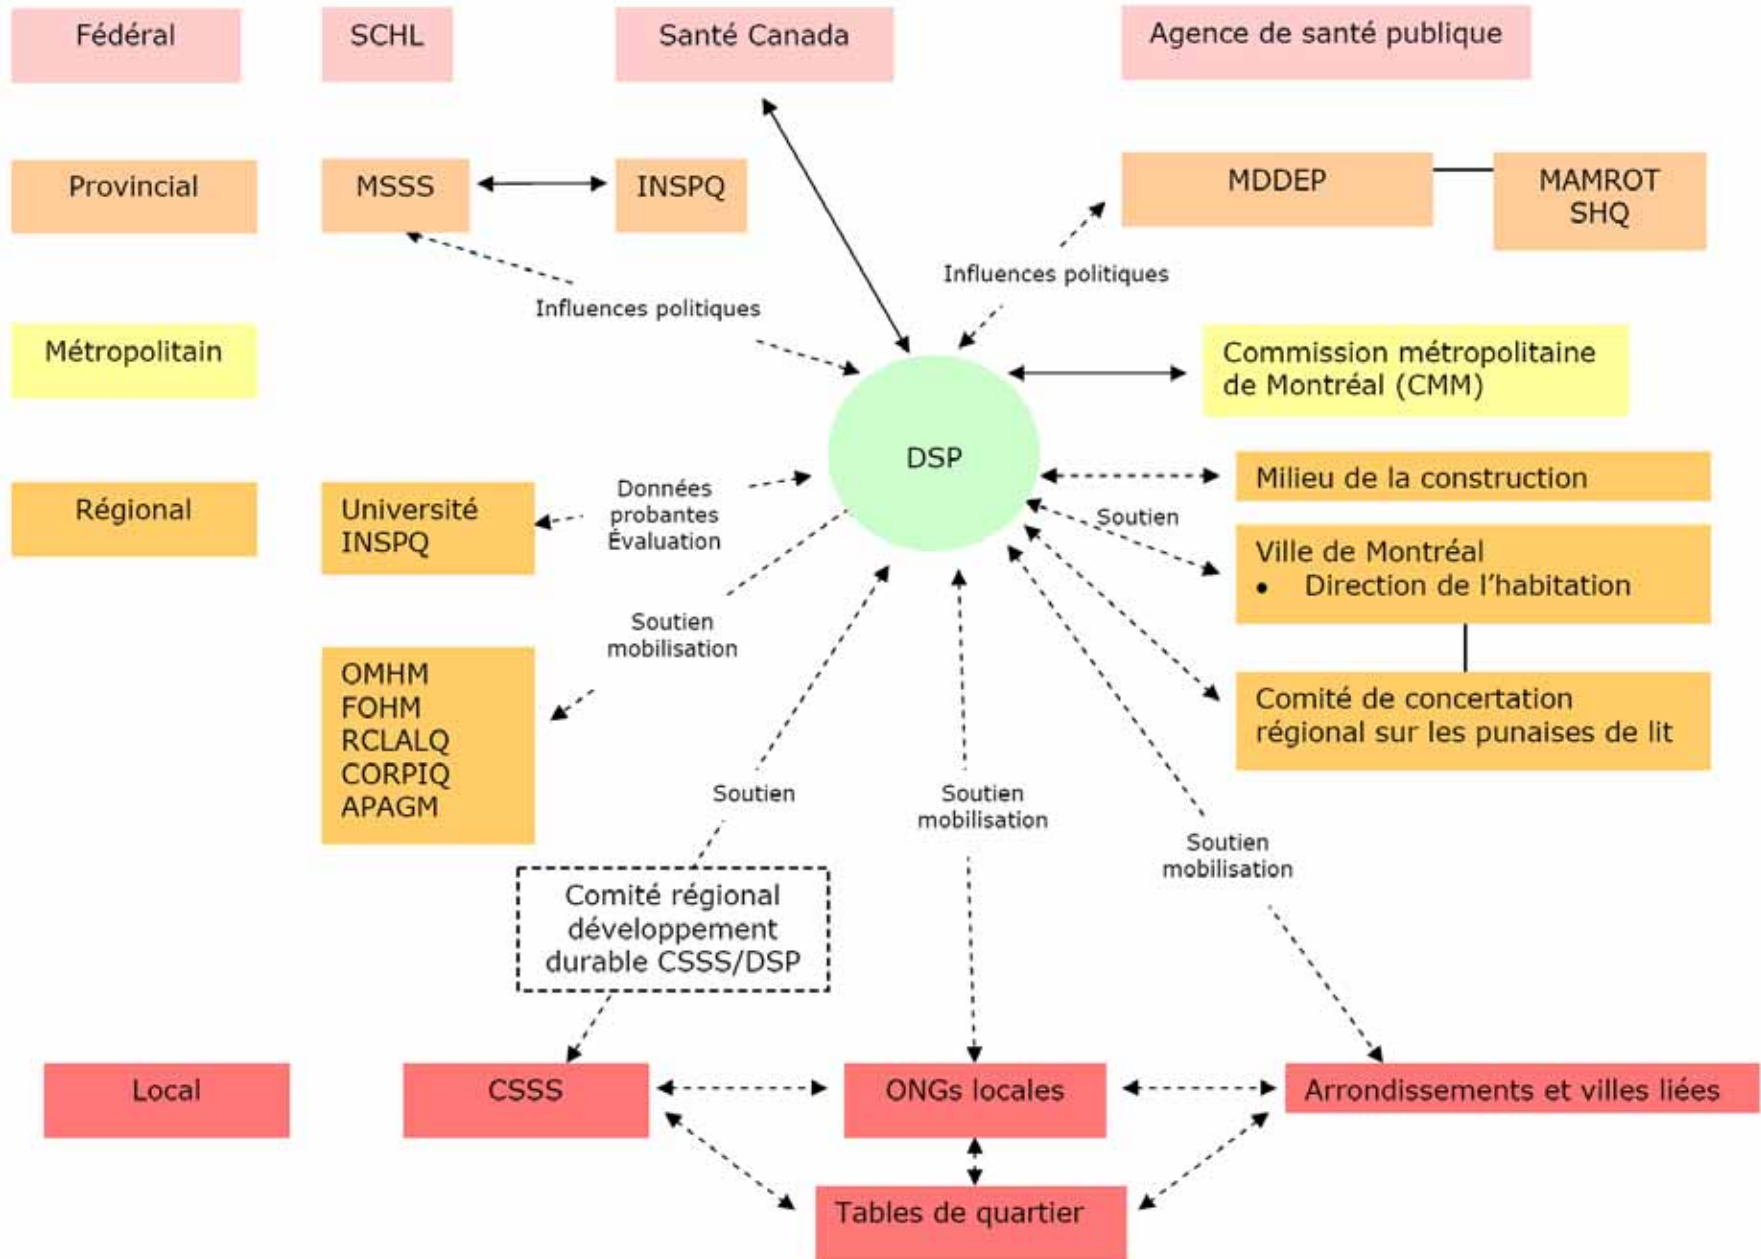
Fédéral

SCHL

Santé Canada

Agence de santé publique

Provincial

MSSS

INSPQ

MDDEP

MAMROT SHQ

Influences politiques

Influences politiques

Métropolitain

Commission métropolitaine de Montréal (CMM)

DSP

Régional

Université INSPQ

Données probantes Évaluation

Milieu de la construction

Soutien

Ville de Montréal
• Direction de l'habitation

Soutien mobilisation

OMHM
FOHM
RCLALQ
CORPIQ
APAGM

Comité de concertation régional sur les punaises de lit

Soutien

Soutien mobilisation

Soutien mobilisation

Comité régional développement durable CSSS/DSP

Local

CSSS

ONGs locales

Arrondissements et villes liées

Tables de quartier